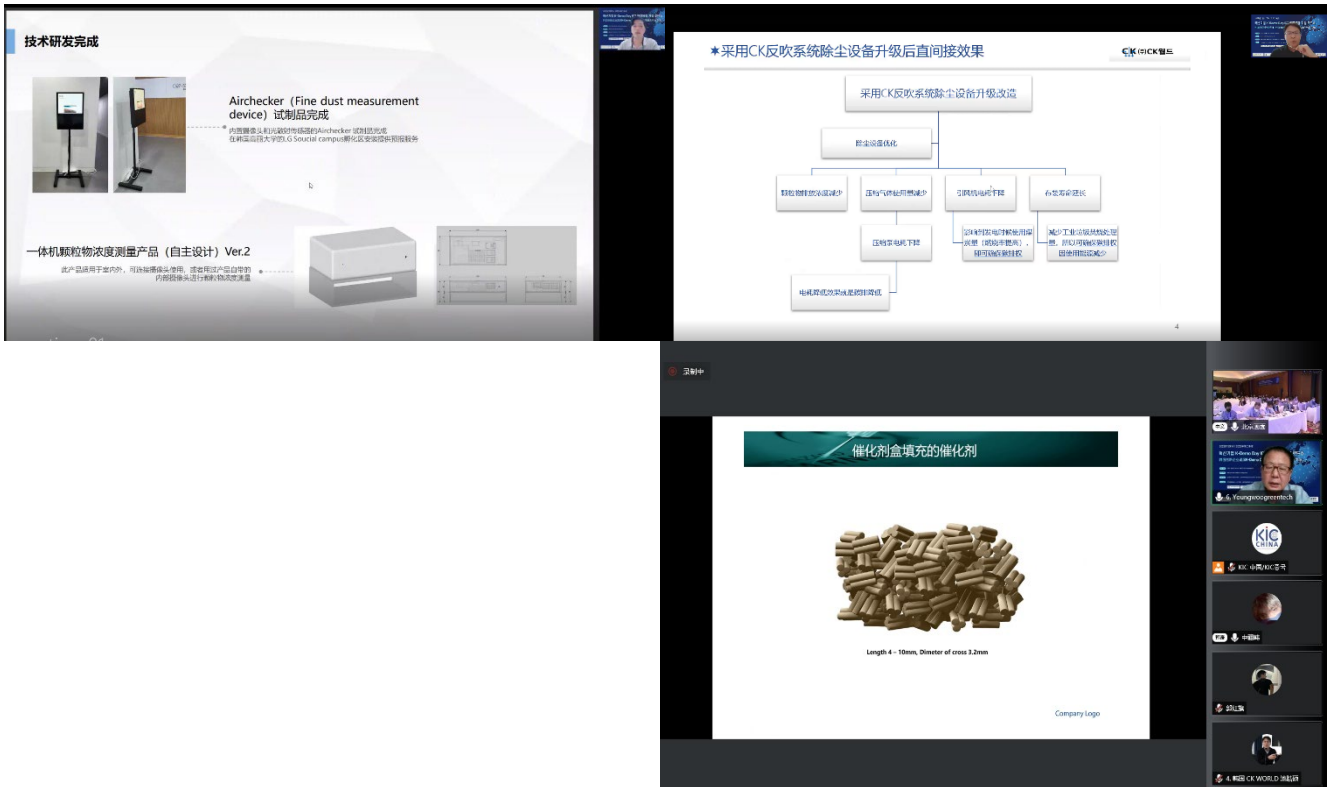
技术研发完成

Airchecker（Fine dust measurement device）试制品完成
内置摄像头和光敏型传感器的Airchecker 试制品完成
在韩国高丽大学的LG Soucial campus孵化区安装提供预报服务

一体机颗粒物浓度测量产品（自主设计）Ver.2
此产品适用于室内外，可连接摄像头使用，或者用这产品自带的内部摄像头进行颗粒物浓度测量

★采用CK反吹系统除尘设备升级后直间接效果

CK (주)CK월드

采用CK反吹系统除尘设备升级改造

除尘设备优化

颗粒物排放浓度减少

压缩气体使用量减少

引风机电耗下降

布袋寿命延长

压缩泵电耗下降

空压机以及电厂能使用量减少（能源节省提高），即可确保碳排放权

减少工业垃圾焚烧处理量，即以可确保碳排权因使用后运减少

电耗降低效果或是碳排降低

4

录制中

催化剂盒填充的催化剂

Length 4 ~ 10mm, Dimeter of cross 3.2mm

Company Logo

北京会场

6. Youngwoogreentech

KIC CHINA

KIC 中国/KIC중국

中国韩

赵红强

4. 韩国 CK WORLD 洪起硕